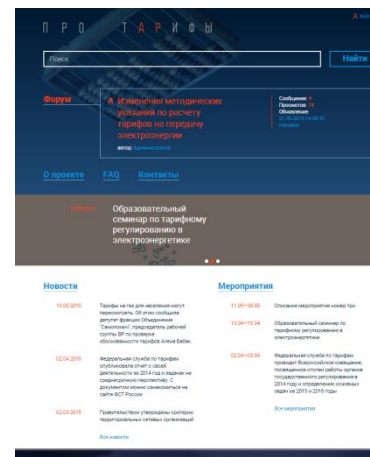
П Р О Т А Р И Ф Ы

Поиск

Найти

Форум

Изменения методических указаний по расчету тарифов на передачу электроэнергии

автор: Администратор

Сообщения: 4
Просмотров: 74
Обновление: 21.02.2015 14:46:10
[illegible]

О проекте FAQ Контакты

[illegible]

Образовательный семинар по тарифному регулированию в электроэнергетике

Новости

13.05.2015
Тарифы не так для населения могут пересмотреть. Об этом сообщил депутат фракции Объединения "Самопомич", председатель рабочей группы ВР по проверке обоснованности тарифов Алена Бабак.

02.04.2015
Федеральная служба по тарифам опубликовала отчет о своей деятельности за 2014 год и задачах на среднесрочную перспективу. С документом можно ознакомиться на сайте ФСТ России.

02.03.2015
Правительством утверждены критерии территориальных сетевых организаций

Все новости

Мероприятия

11.05—30.05
Описание мероприятия номер три.

13.04—15.04
Образовательный семинар по тарифному регулированию в электроэнергетике

02.04—03.04
Федеральная служба по тарифам проводит Всероссийское совещание, посвященное итогам работы органов государственного регулирования в 2014 году и определению основных задач на 2015 и 2016 годы

Все мероприятия